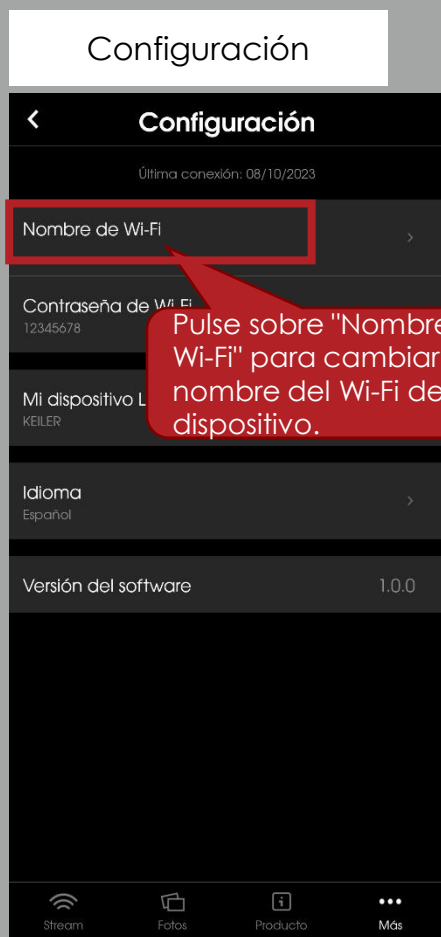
Configuración

Configuración

Última conexión: 08/10/2023

Nombre de Wi-Fi

Contraseña de Wi-Fi
12345678

Pulse sobre "Nombre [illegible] Wi-Fi" para cambiar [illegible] nombre del Wi-Fi de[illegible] dispositivo.

Mi dispositivo L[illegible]
KEILER

Idioma
Español

Versión del software 1.0.0

Stream Fotos Producto Más